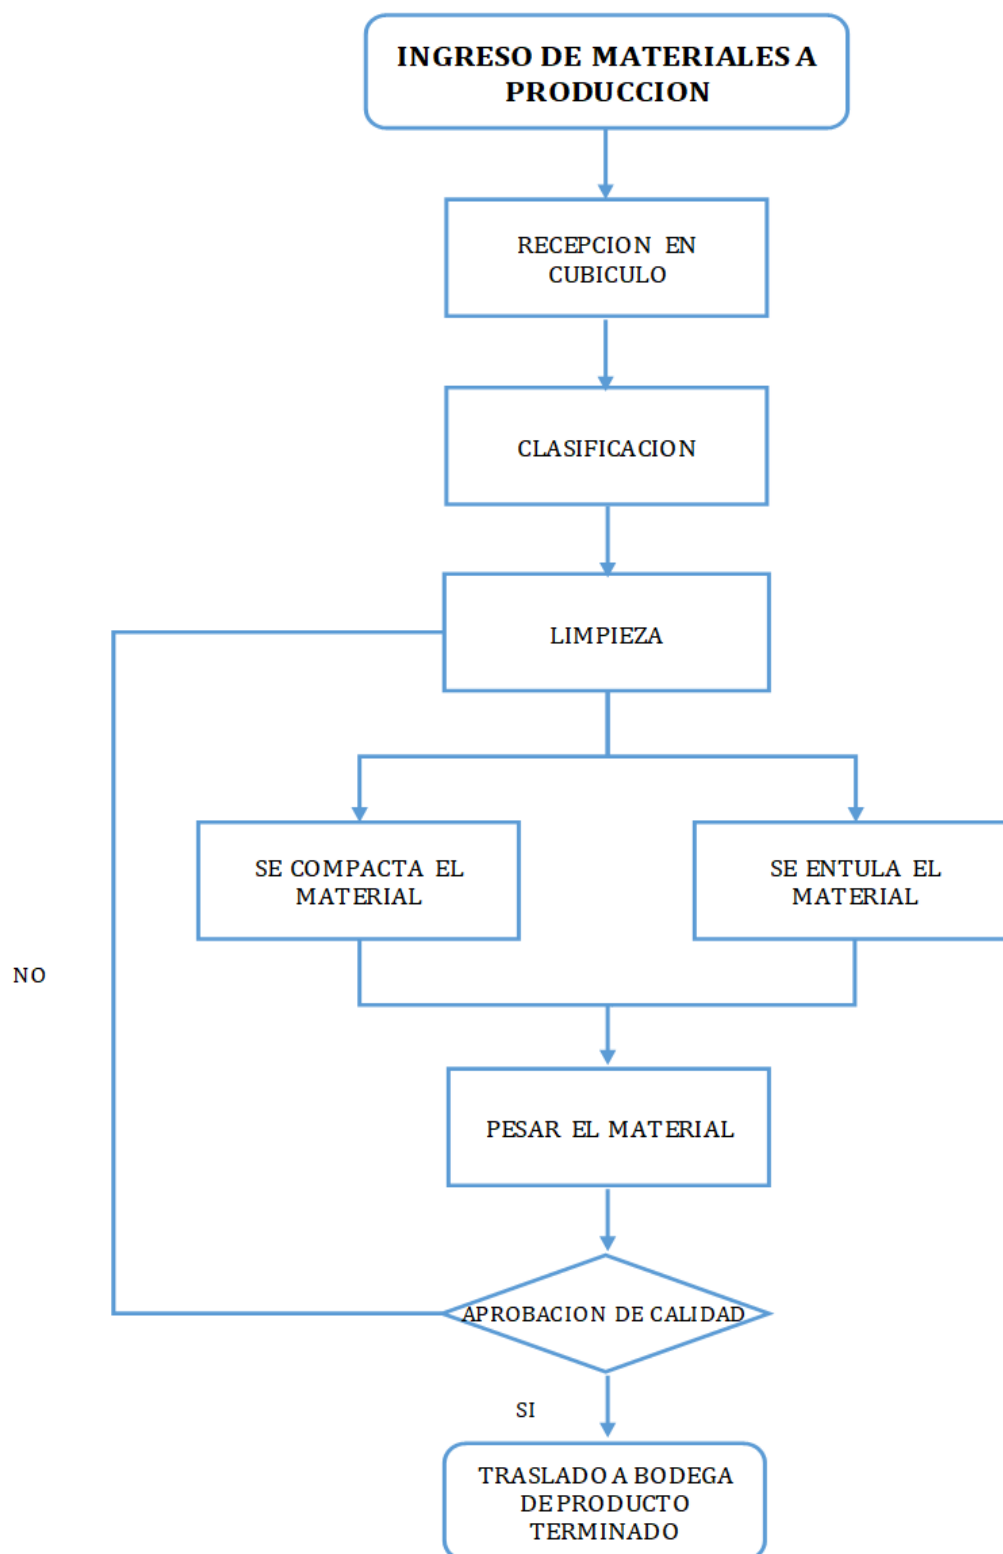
INGRESO DE MATERIALES A PRODUCCION

RECEPCION EN CUBICULO

CLASIFICACION

LIMPIEZA

SE COMPACTA EL MATERIAL

SE ENTULA EL MATERIAL

NO

PESAR EL MATERIAL

APROBACION DE CALIDAD

SI

TRASLADO A BODEGA DE PRODUCTO TERMINADO